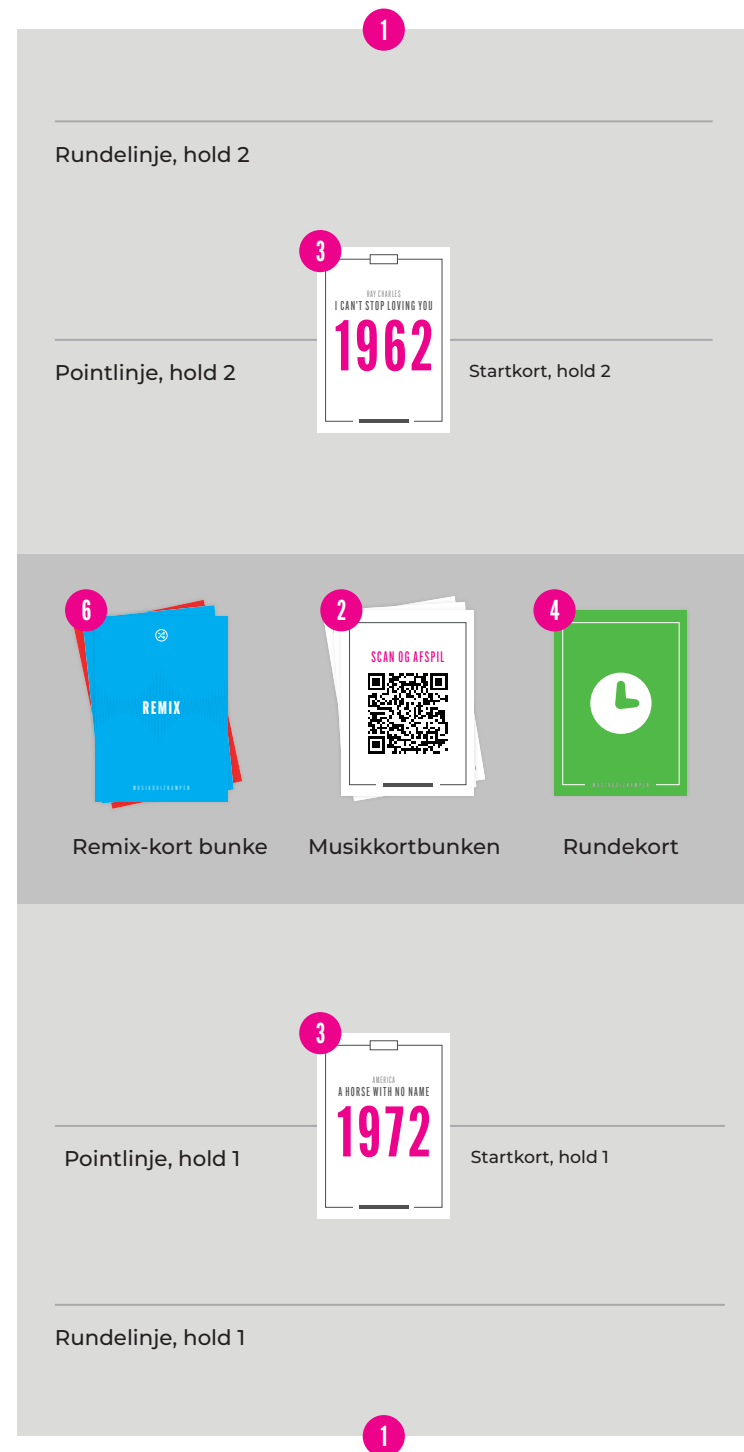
1

Rundelinje, hold 2

3

RAY CHARLES
I CAN'T STOP LOVING YOU
1962

Pointlinje, hold 2

Startkort, hold 2

6

REMIX

MUSIKQUIZKAMPEN

2

SCAN OG AFSPIL

4

MUSIKQUIZKAMPEN

Remix-kort bunke

Musikkortbunken

Rundekort

3

AMERICA
A HORSE WITH NO NAME
1972

Pointlinje, hold 1

Startkort, hold 1

Rundelinje, hold 1

1